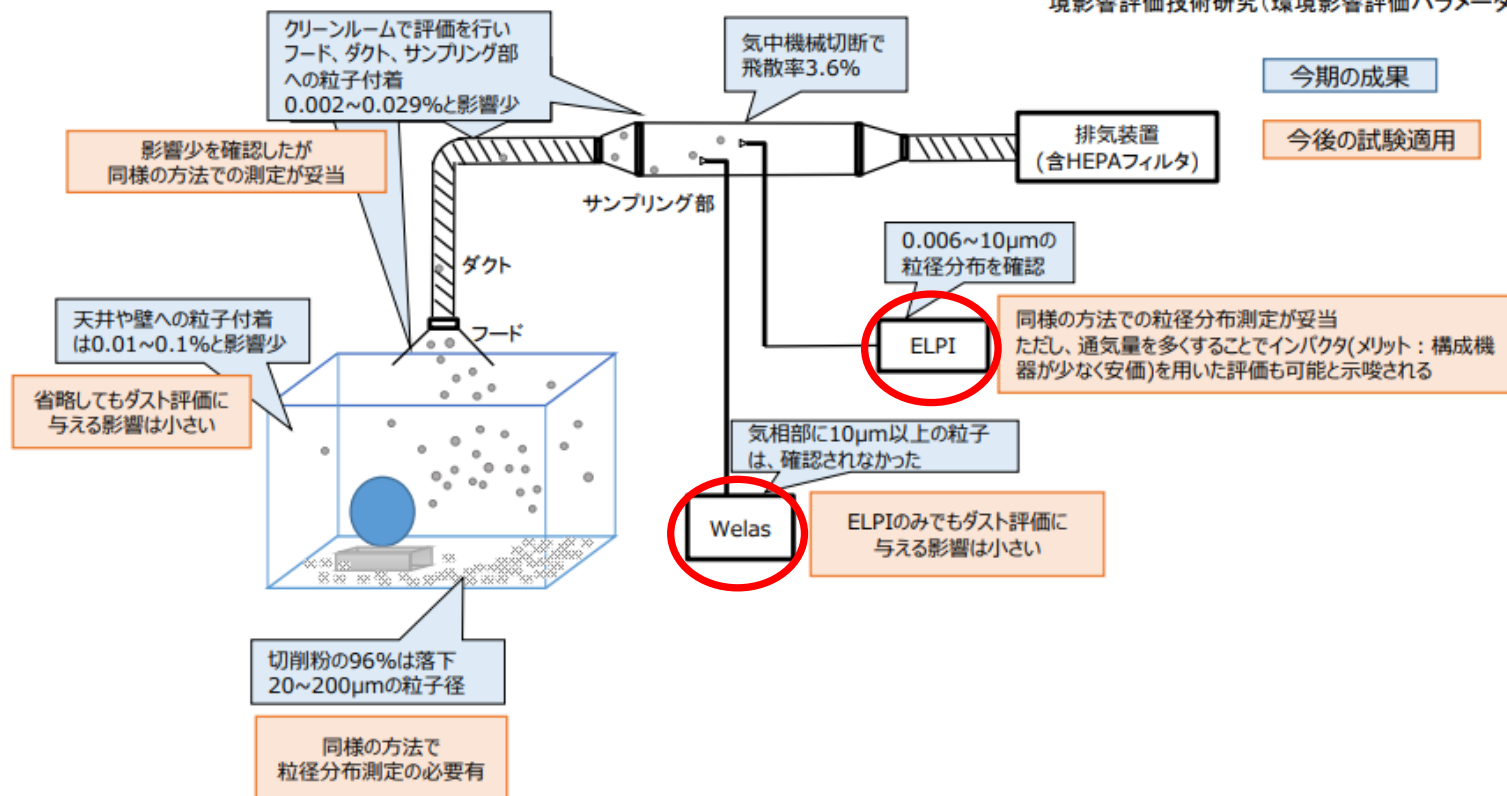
境影響評価技術研究（環境影響評価パラメータ

クリーンルームで評価を行い
フード、ダクト、サンプリング部への粒子付着
0.002~0.029%と影響少

気中機械切断で
飛散率3.6%

今期の成果

今後の試験適用

影響少を確認したが
同様の方法での測定が妥当

排気装置
（含HEPAフィルタ）

サンプリング部

ダクト

0.006~10μmの
粒径分布を確認

天井や壁への粒子付着
は0.01~0.1%と影響少

フード

同様の方法での粒径分布測定が妥当
ただし、通気量を多くすることでインパクタ(メリット：構成機器が少なく安価)を用いた評価も可能と示唆される

ELPI

省略してもダスト評価に
与える影響は小さい

気相部に10μm以上の粒子
は、確認されなかった

Welas

ELPIのみでもダスト評価に
与える影響は小さい

切削粉の96%は落下
20~200μmの粒子径

同様の方法で
粒径分布測定の必要有